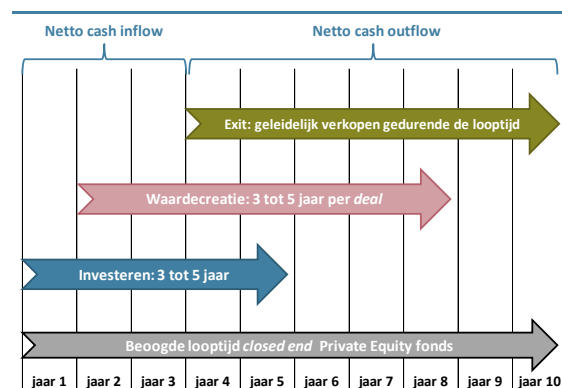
Netto cash inflow

Netto cash outflow

Exit: geleidelijk verkopen gedurende de looptijd

Waardecreatie: 3 tot 5 jaar per *deal*

Investeren: 3 tot 5 jaar

Beoogde looptijd *closed end* Private Equity fonds

jaar 1 jaar 2 jaar 3 jaar 4 jaar 5 jaar 6 jaar 7 jaar 8 jaar 9 jaar 10